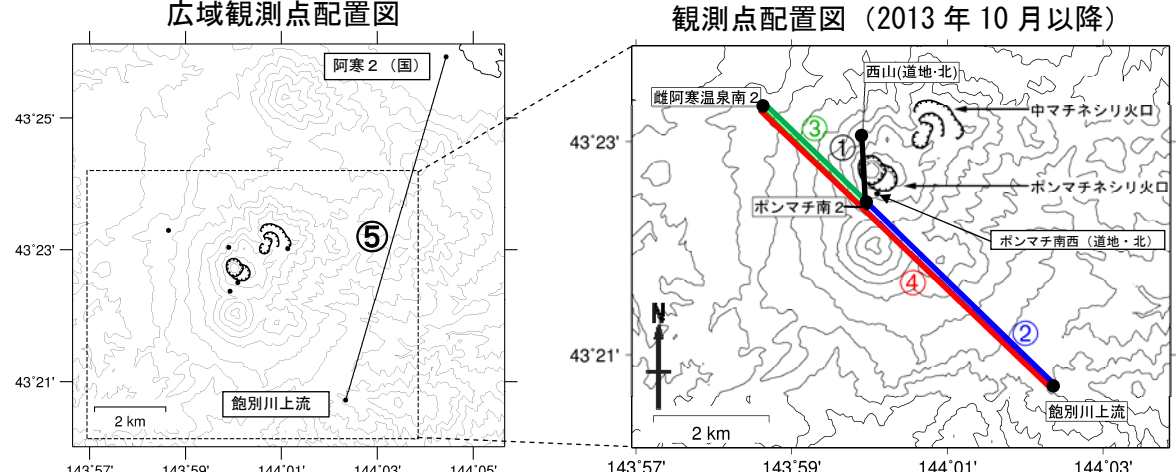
広域観測点配置図

阿寒２（国）

43°25'

43°23'

⑤

43°21'

2 km

飽別川上流

143°57'
143°59'
144°01'
144°03'
144°05'

観測点配置図（2013 年 10 月以降）

西山(道地・北)

雌阿寒温泉南２

中マチネシリ火口

43°23'

③

①

ポンマチネシリ火口

ポンマチ南２

ポンマチ南西（道地・北）

④

N

②

43°21'

2 km

飽別川上流

143°57'
143°59'
144°01'
144°03'